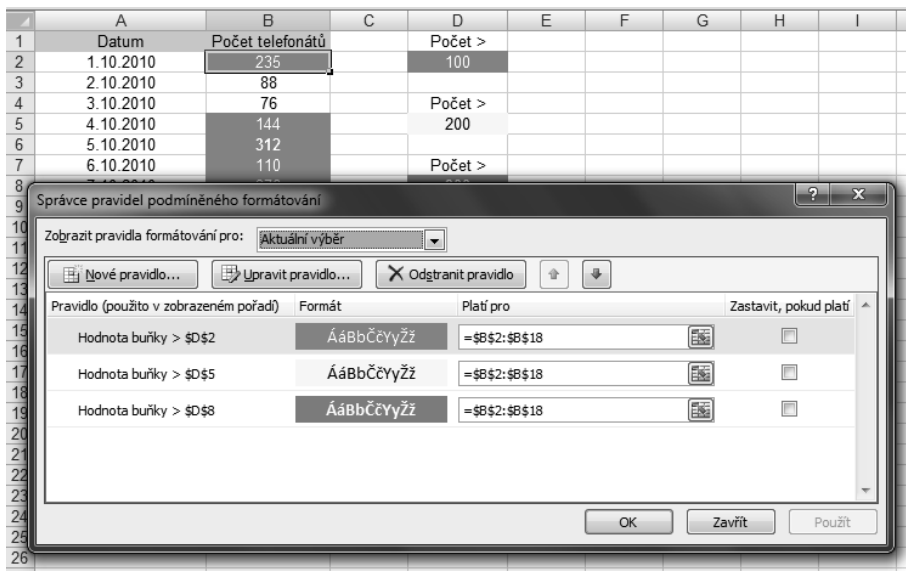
| | A | B | C | D | E | F | G | H | I |
|---|---|---|---|---|---|---|---|---|---|
| 1 | Datum | Počet telefonátů | | Počet > | | | | | |
| 2 | 1.10.2010 | 235 | | 100 | | | | | |
| 3 | 2.10.2010 | 88 | | | | | | | |
| 4 | 3.10.2010 | 76 | | Počet > | | | | | |
| 5 | 4.10.2010 | 144 | | 200 | | | | | |
| 6 | 5.10.2010 | 312 | | | | | | | |
| 7 | 6.10.2010 | 110 | | Počet > | | | | | |

Správce pravidel podmíněného formátování

Zobrazit pravidla formátování pro: Aktuální výběr

Nové pravidlo... Upravit pravidlo... Odstranit pravidlo

| Pravidlo (použito v zobrazeném pořadí) | Formát | Platí pro | Zastavit, pokud platí |
|---|---|---|---|
| Hodnota buňky > $D$2 | ÁáBbČčYyŽž | =$B$2:$B$18 | |
| Hodnota buňky > $D$5 | ÁáBbČčYyŽž | =$B$2:$B$18 | |
| Hodnota buňky > $D$8 | ÁáBbČčYyŽž | =$B$2:$B$18 | |

OK Zavřít Použít

8 9 10 11 12 13 14 15 16 17 18 19 20 21 22 23 24 25 26